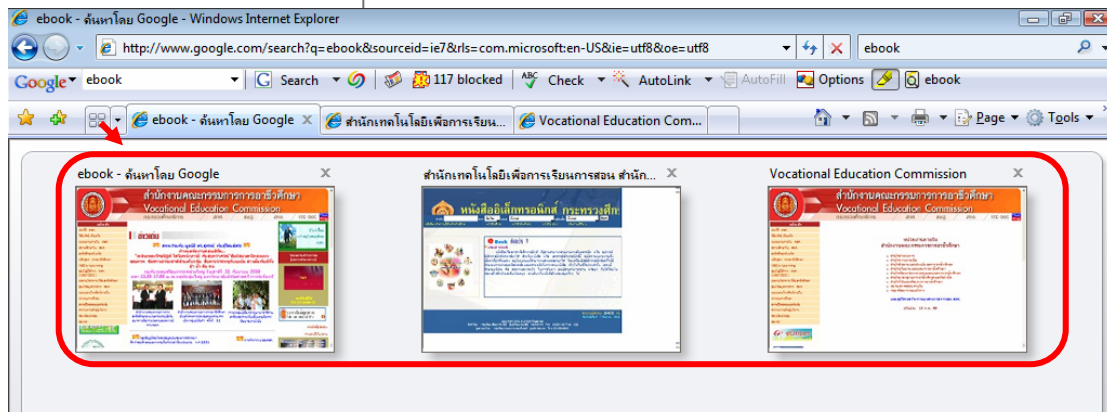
ebook - ค้นหาโดย Google - Windows Internet Explorer

http://www.google.com/search?q=ebook&sourceid=ie7&rls=com.microsoft:en-US&ie=utf8&oe=utf8

ebook

Google ebook Search 117 blocked Check AutoLink AutoFill Options ebook

ebook - ค้นหาโดย Google

สำนักเทคโนโลยีเพื่อการเรียน...

Vocational Education Com...

Page Tools

ebook - ค้นหาโดย Google

สำนักเทคโนโลยีเพื่อการเรียนการสอน สำนัก...

Vocational Education Commission

สำนักงานคณะกรรมการการอาชีวศึกษา
Vocational Education Commission

หนังสืออิเล็กทรอนิกส์ กระทรวงศึก

สำนักงานคณะกรรมการการอาชีวศึกษา
Vocational Education Commission